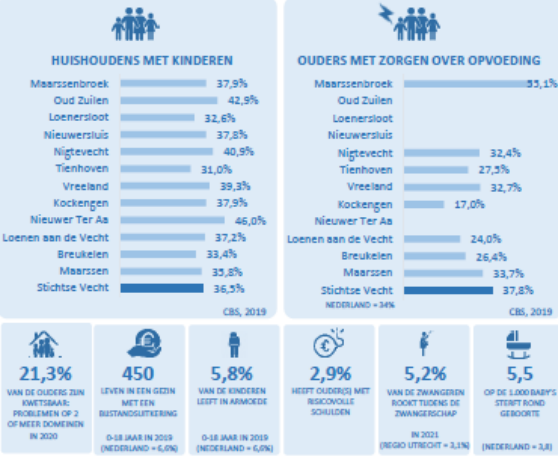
HUISHOUDENS MET KINDEREN

| | |
|---|---|
| Maarssenbroek | 37,9% |
| Oud Zuilen | 42,9% |
| Loenersloot | 32,6% |
| Nieuwersluis | 37,8% |
| Nigtevecht | 40,9% |
| Tienhoven | 31,0% |
| Vreeland | 39,3% |
| Kockengen | 37,9% |
| Nieuwer Ter Aa | 46,0% |
| Loenen aan de Vecht | 37,2% |
| Breukelen | 33,4% |
| Maarssen | 35,8% |
| Stichtse Vecht | 36,5% |

CBS, 2019

OUDERS MET ZORGEN OVER OPVOEDING

| | |
|---|---|
| Maarssenbroek | 83,1% |
| Oud Zuilen | |
| Loenersloot | |
| Nieuwersluis | |
| Nigtevecht | 32,4% |
| Tienhoven | 27,5% |
| Vreeland | 32,7% |
| Kockengen | 17,0% |
| Nieuwer Ter Aa | |
| Loenen aan de Vecht | 24,0% |
| Breukelen | 26,4% |
| Maarssen | 33,7% |
| Stichtse Vecht | 37,8% |

NEDERLAND = 34%

CBS, 2019

21,3%
VAN DE OUDERS ZIJN KWETSBAAR: PROBLEMEN OP 2 OF MEER DOMEINEN IN 2020

450
LEVEN IN EEN GEZIN MET EEN BIJSTANDSUITKERING
0-18 JAAR IN 2019 (NEDERLAND = 6,0%)

5,8%
VAN DE KINDEREN LEEFT IN ARMOEDE
0-18 JAAR IN 2019 (NEDERLAND = 6,0%)

2,9%
HEEFT OUDER(S) MET RISICOVOLLE SCHULDEN

5,2%
VAN DE ZWANGEREN ROOKT TIJDENS DE ZWANGERSCHAP
IN 2021 (REGIO UTRECHT = 3,1%)

5,5
OP DE 1.000 BABY'S STERFT ROND GEBOORTE
(NEDERLAND = 3,8)